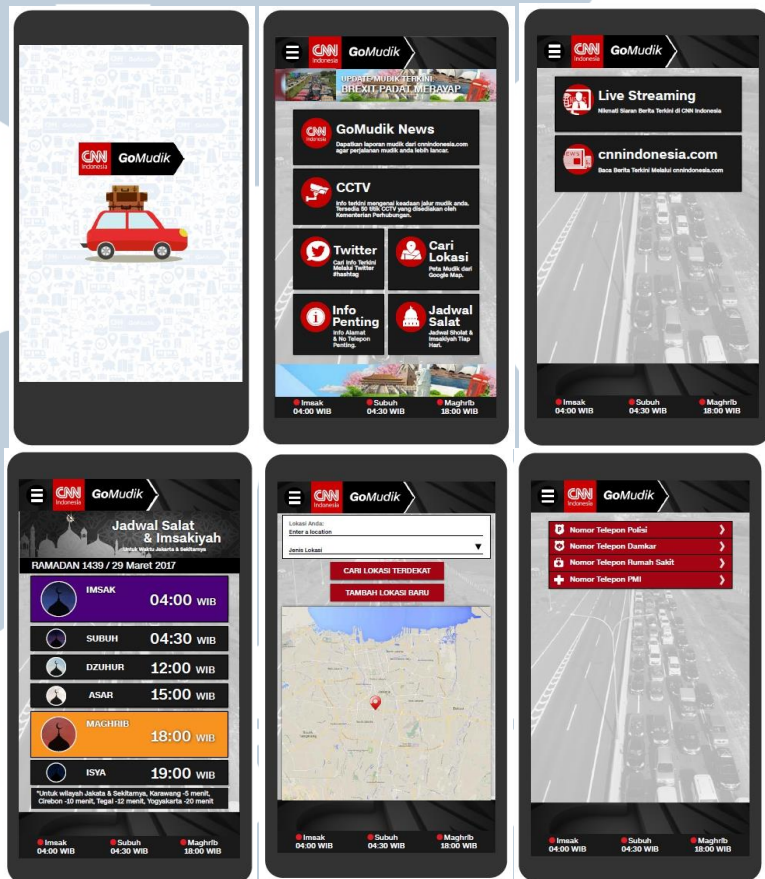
CNN Indonesia GoMudik

CNN Indonesia GoMudik

UPDATE MUDIK TERKINI
BREXIT PADAT MERAYAP

GoMudik News
Dapatkan laporan mudik dari cnnindonesia.com agar perjalanan mudik anda lebih lancar.

CCTV
Info terkini mengenai keadaan jalur mudik anda. Tersedia 50 titik CCTV yang disediakan oleh Kementerian Perhubungan.

Twitter
Cari Info Terkini Melalui Twitter #hashtag

Cari Lokasi
Peta Mudik dari Google Map.

Info Penting
Info Alamat & No Telepon Penting.

Jadwal Salat
Jadwal Sholat & Imsakiyah Tiap Hari.

Imsak 04:00 WIB
Subuh 04:30 WIB
Maghrib 18:00 WIB

CNN Indonesia GoMudik

Live Streaming
Nikmati Siaran Berita Terkini di CNN Indonesia

cnnindonesia.com
Baca Berita Terkini Melalui cnnindonesia.com

Imsak 04:00 WIB
Subuh 04:30 WIB
Maghrib 18:00 WIB

CNN Indonesia GoMudik

Jadwal Salat & Imsakiyah
Untuk Waktu Jakarta & Sekitarnya

RAMADAN 1439 / 29 Maret 2017

IMSAK 04:00 WIB
SUBUH 04:30 WIB
DZUHUR 12:00 WIB
ASAR 15:00 WIB
MAGHRIB 18:00 WIB
ISYA 19:00 WIB

*Untuk wilayah Jakata & Sekitarnya, Karawang -5 menit, Cirebon -10 menit, Tegal -12 menit, Yogyakarta -20 menit

Imsak 04:00 WIB
Subuh 04:30 WIB
Maghrib 18:00 WIB

CNN Indonesia GoMudik

Lokasi Anda:
Enter a location
Jenis Lokasi

CARI LOKASI TERDEKAT
TAMBAH LOKASI BARU

Imsak 04:00 WIB
Subuh 04:30 WIB
Maghrib 18:00 WIB

CNN Indonesia GoMudik

Nomor Telepon Polisi
Nomor Telepon Damkar
Nomor Telepon Rumah Sakit
Nomor Telepon PMI

Imsak 04:00 WIB
Subuh 04:30 WIB
Maghrib 18:00 WIB